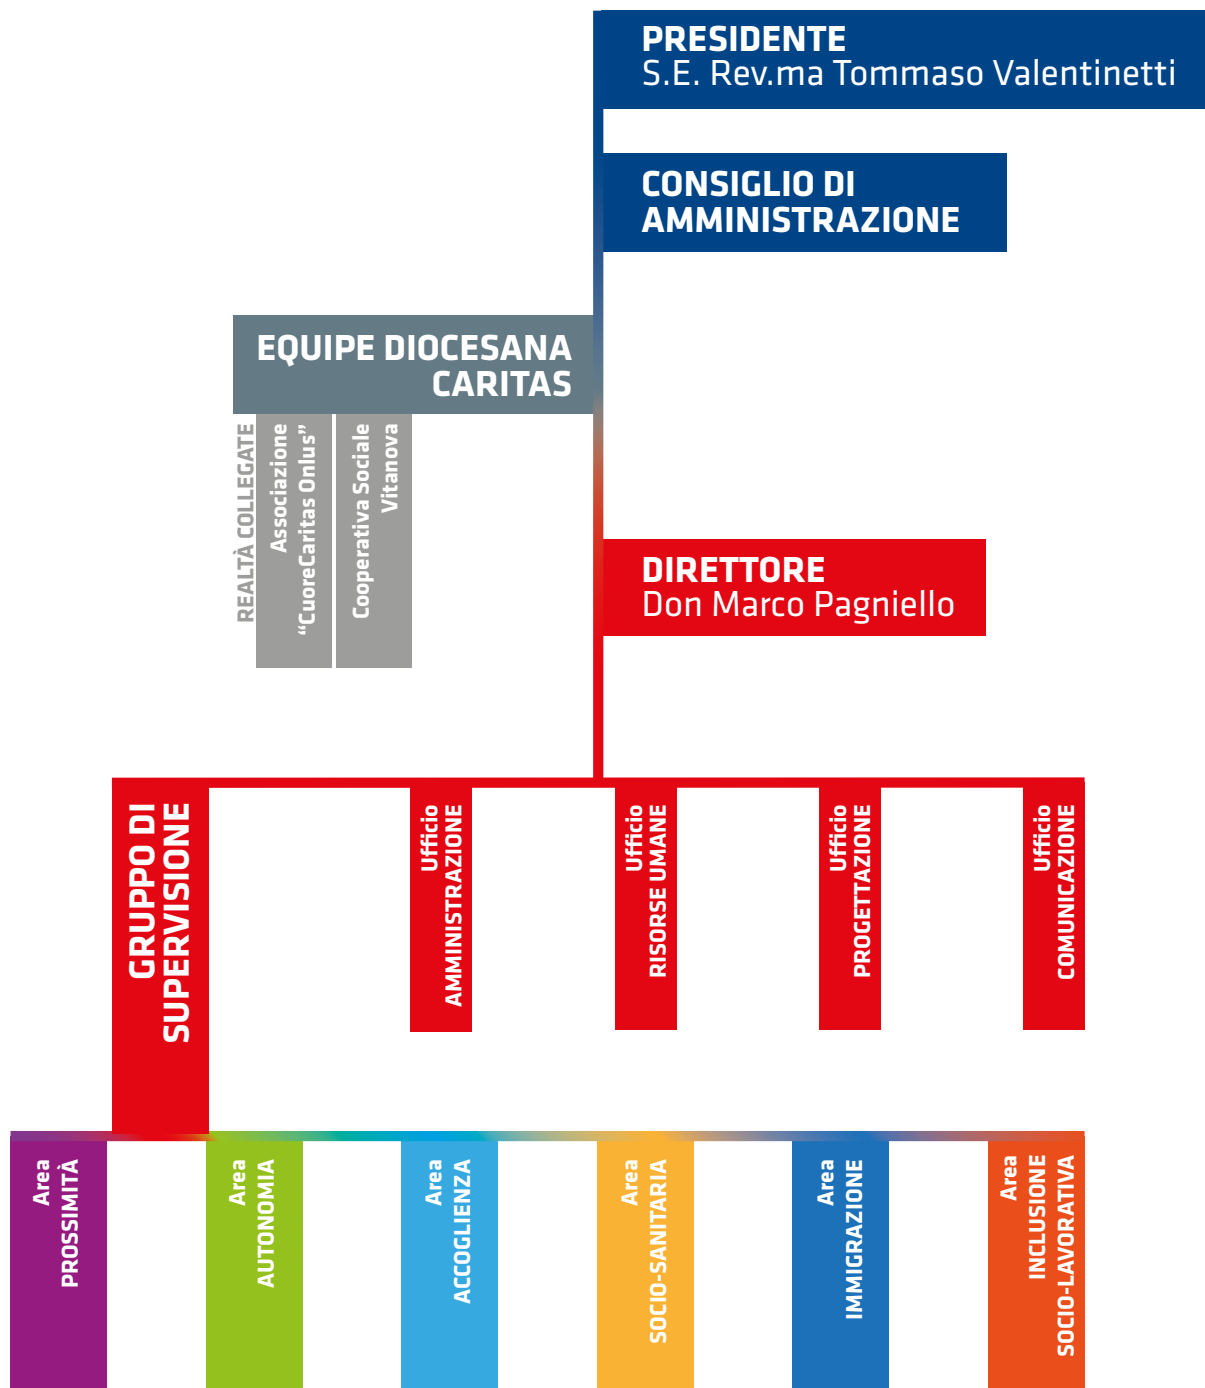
PRESIDENTE
S.E. Rev.ma Tommaso Valentinetti

CONSIGLIO DI AMMINISTRAZIONE

EQUIPE DIOCESANA CARITAS

REALTÀ COLLEGATE

Associazione "CuoreCaritas Onlus"

Cooperativa Sociale Vitanova

DIRETTORE
Don Marco Pagniello

GRUPPO DI SUPERVISIONE

Ufficio AMMINISTRAZIONE

Ufficio RISORSE UMANE

Ufficio PROGETTAZIONE

Ufficio COMUNICAZIONE

Area PROSSIMITÀ

Area AUTONOMIA

Area ACCOGLIENZA

Area SOCIO-SANITARIA

Area IMMIGRAZIONE

Area INCLUSIONE SOCIO-LAVORATIVA